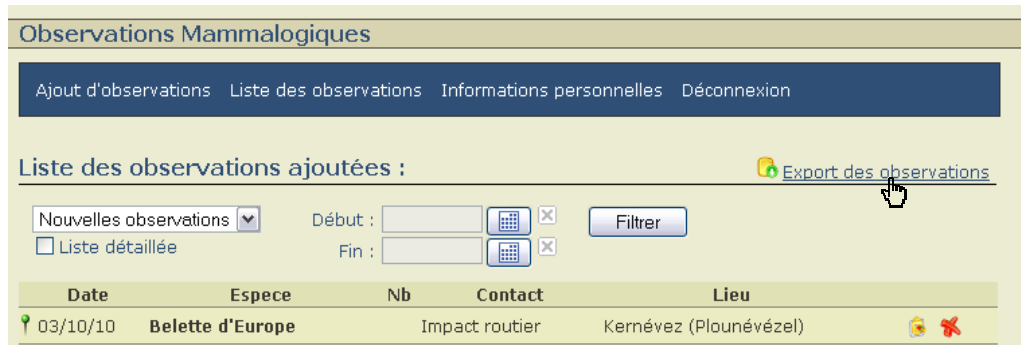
Observations Mammalogiques

Ajout d'observations Liste des observations Informations personnelles Déconnexion

Liste des observations ajoutées :

Export des observations

Nouvelles observations

Liste détaillée

Début :

Fin :

Filtrer

| Date | Espece | Nb | Contact | Lieu |
|---|---|---|---|---|
| 03/10/10 | Belette d'Europe | | Impact routier | Kernévez (Plounévézel) |